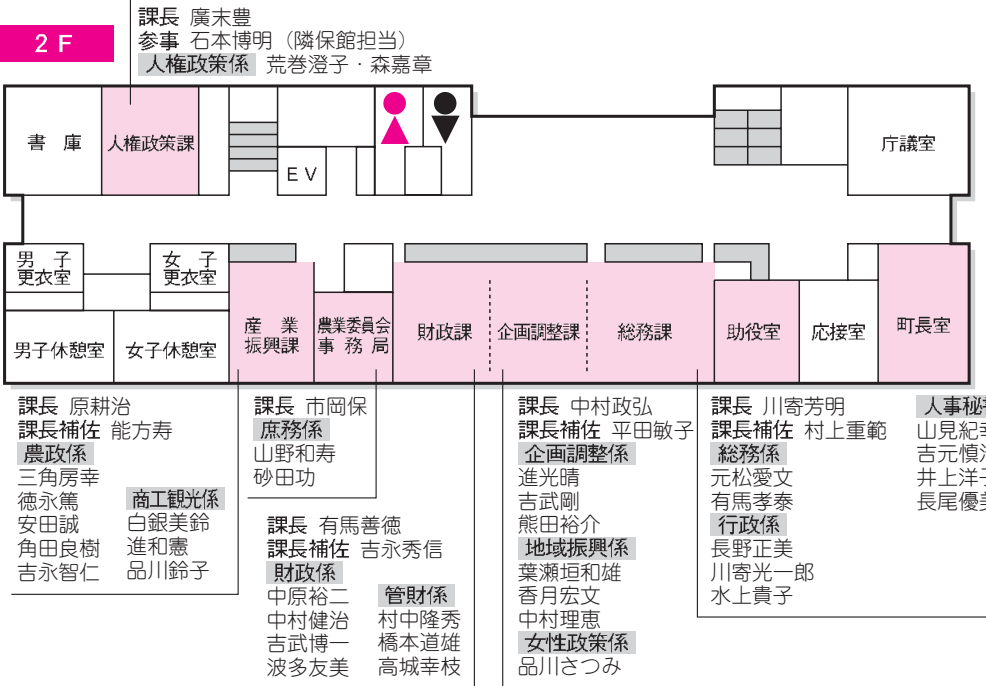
2 F

課長 廣末豊
参事 石本博明（隣保館担当）
人権政策係 荒巻澄子・森嘉章

書 庫
人権政策課
E V
庁議室

男子更衣室
女子更衣室
男子休憩室
女子休憩室
産業振興課
農業委員会事務局
財政課
企画調整課
総務課
助役室
応接室
町長室

課長 原耕治
課長補佐 能方寿
農政係
三角房幸
徳永篤
安田誠
角田良樹
吉永智仁
商工観光係
白銀美鈴
進和憲
品川鈴子

課長 市岡保
庶務係
山野和寿
砂田功

課長 有馬善徳
課長補佐 吉永秀信
財政係
中原裕二
中村健治
吉武博一
波多友美
管財係
村中隆秀
橋本道雄
高城幸枝

課長 中村政弘
課長補佐 平田敏子
企画調整係
進光晴
吉武剛
熊田裕介
地域振興係
葉瀬垣和雄
香月宏文
中村理恵
女性政策係
品川さつみ

課長 川寄芳明
課長補佐 村上重範
総務係
元松愛文
有馬孝泰
行政係
長野正美
川寄光一郎
水上貴子

人事秘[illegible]
山見紀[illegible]
吉元慎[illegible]
井上洋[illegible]
長尾優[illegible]